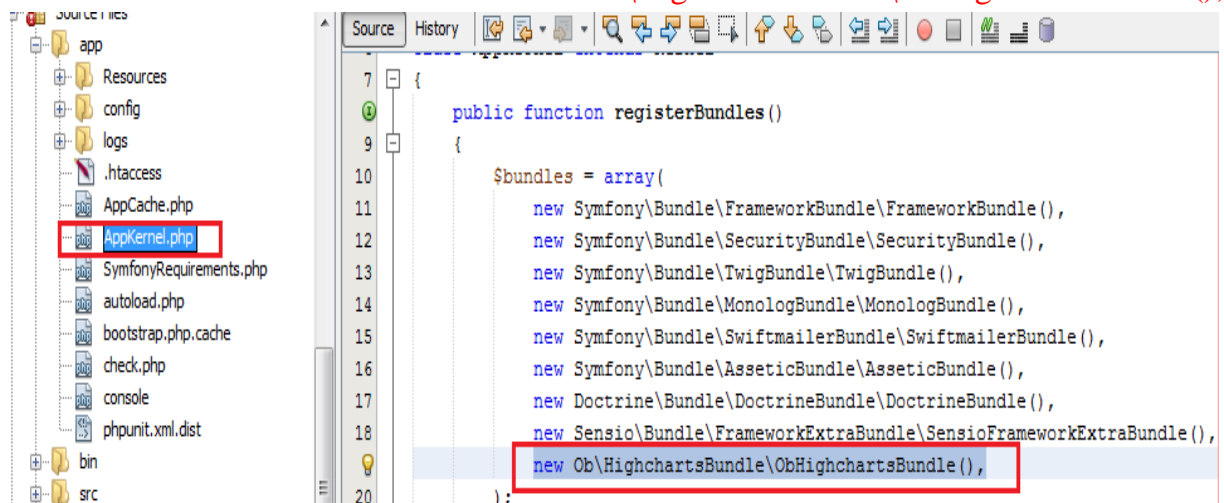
Source Files
app
Resources
config
logs
.htaccess
AppCache.php
AppKernel.php
SymfonyRequirements.php
autoload.php
bootstrap.php.cache
check.php
console
phpunit.xml.dist
bin
src

Source History

7 {
public function registerBundles()
9 {
10 $bundles = array(
11 new Symfony\Bundle\FrameworkBundle\FrameworkBundle(),
12 new Symfony\Bundle\SecurityBundle\SecurityBundle(),
13 new Symfony\Bundle\TwigBundle\TwigBundle(),
14 new Symfony\Bundle\MonologBundle\MonologBundle(),
15 new Symfony\Bundle\SwiftmailerBundle\SwiftmailerBundle(),
16 new Symfony\Bundle\AsseticBundle\AsseticBundle(),
17 new Doctrine\Bundle\DoctrineBundle\DoctrineBundle(),
18 new Sensio\Bundle\FrameworkExtraBundle\SensioFrameworkExtraBundle(),
new Ob\HighchartsBundle\ObHighchartsBundle(),
20 );